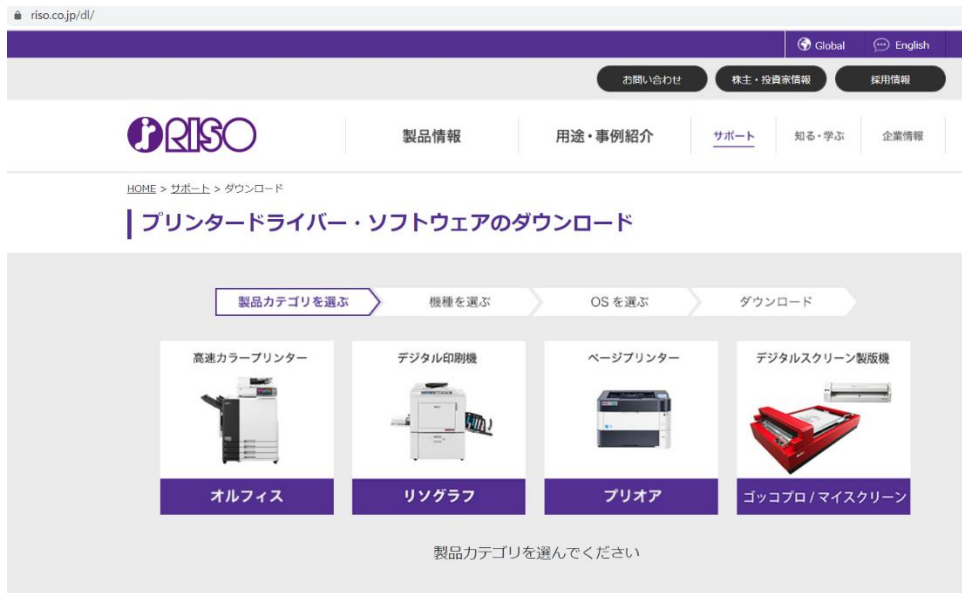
riso.co.jp/dl/

Global English

お問い合わせ 株主・投資家情報 採用情報

RISO

製品情報 用途・事例紹介 サポート 知る・学ぶ 企業情報

HOME > サポート > ダウンロード

プリンタードライバー・ソフトウェアのダウンロード

製品カテゴリを選ぶ 機種を選ぶ OS を選ぶ ダウンロード

高速カラープリンター
オルフィス

デジタル印刷機
リソグラフ

ページプリンター
プリオア

デジタルスクリーン製版機
ゴッコプロ / マイスクリーン

製品カテゴリを選んでください